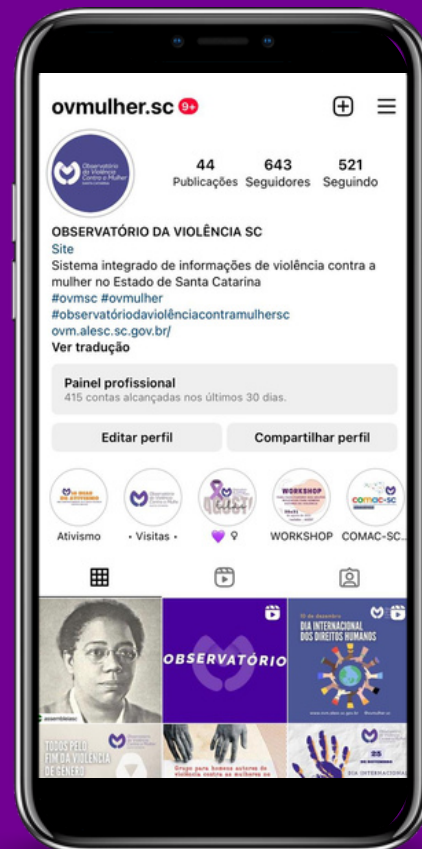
ovmulher.sc 9+

Observatório da Violência Contra a Mulher

44 Publicações
643 Seguidores
521 Seguindo

OBSERVATÓRIO DA VIOLÊNCIA SC
Site
Sistema integrado de informações de violência contra a mulher no Estado de Santa Catarina
#ovmsc #ovmulher
#observatóriodaviolênciacontramulhersc
ovm.alesc.sc.gov.br/
Ver tradução

Painel profissional
415 contas alcançadas nos últimos 30 dias.

Editar perfil
Compartilhar perfil

Ativismo
• Visitas •
💜 ♀
WORKSHOP
COMAC-SC...

WORKSHOP
COMAC-SC

OBSERVATÓRIO

10 de dezembro
DIA INTERNACIONAL DOS DIREITOS HUMANOS

TODOS PELO FIM DA VIOLÊNCIA DE GÊNERO

Grupo para homens autores de violência contra as mulheres se

25 DE NOVEMBRO
DIA INTERNACIONAL